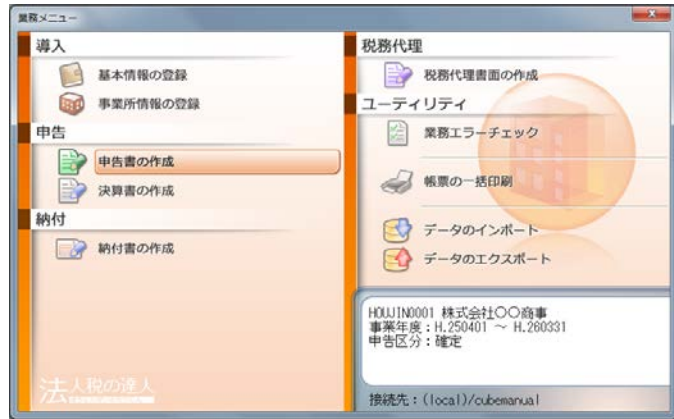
業務メニュー

導入

基本情報の登録

事業所情報の登録

申告

申告書の作成

決算書の作成

納付

納付書の作成

税務代理

税務代理書面の作成

ユーティリティ

業務エラーチェック

帳票の一括印刷

データのインポート

データのエクスポート

HOUJIN0001 株式会社〇〇商事
事業年度：H.250401 ～ H.260331
申告区分：確定

接続先：(local)/cubemanual

法人税の達人